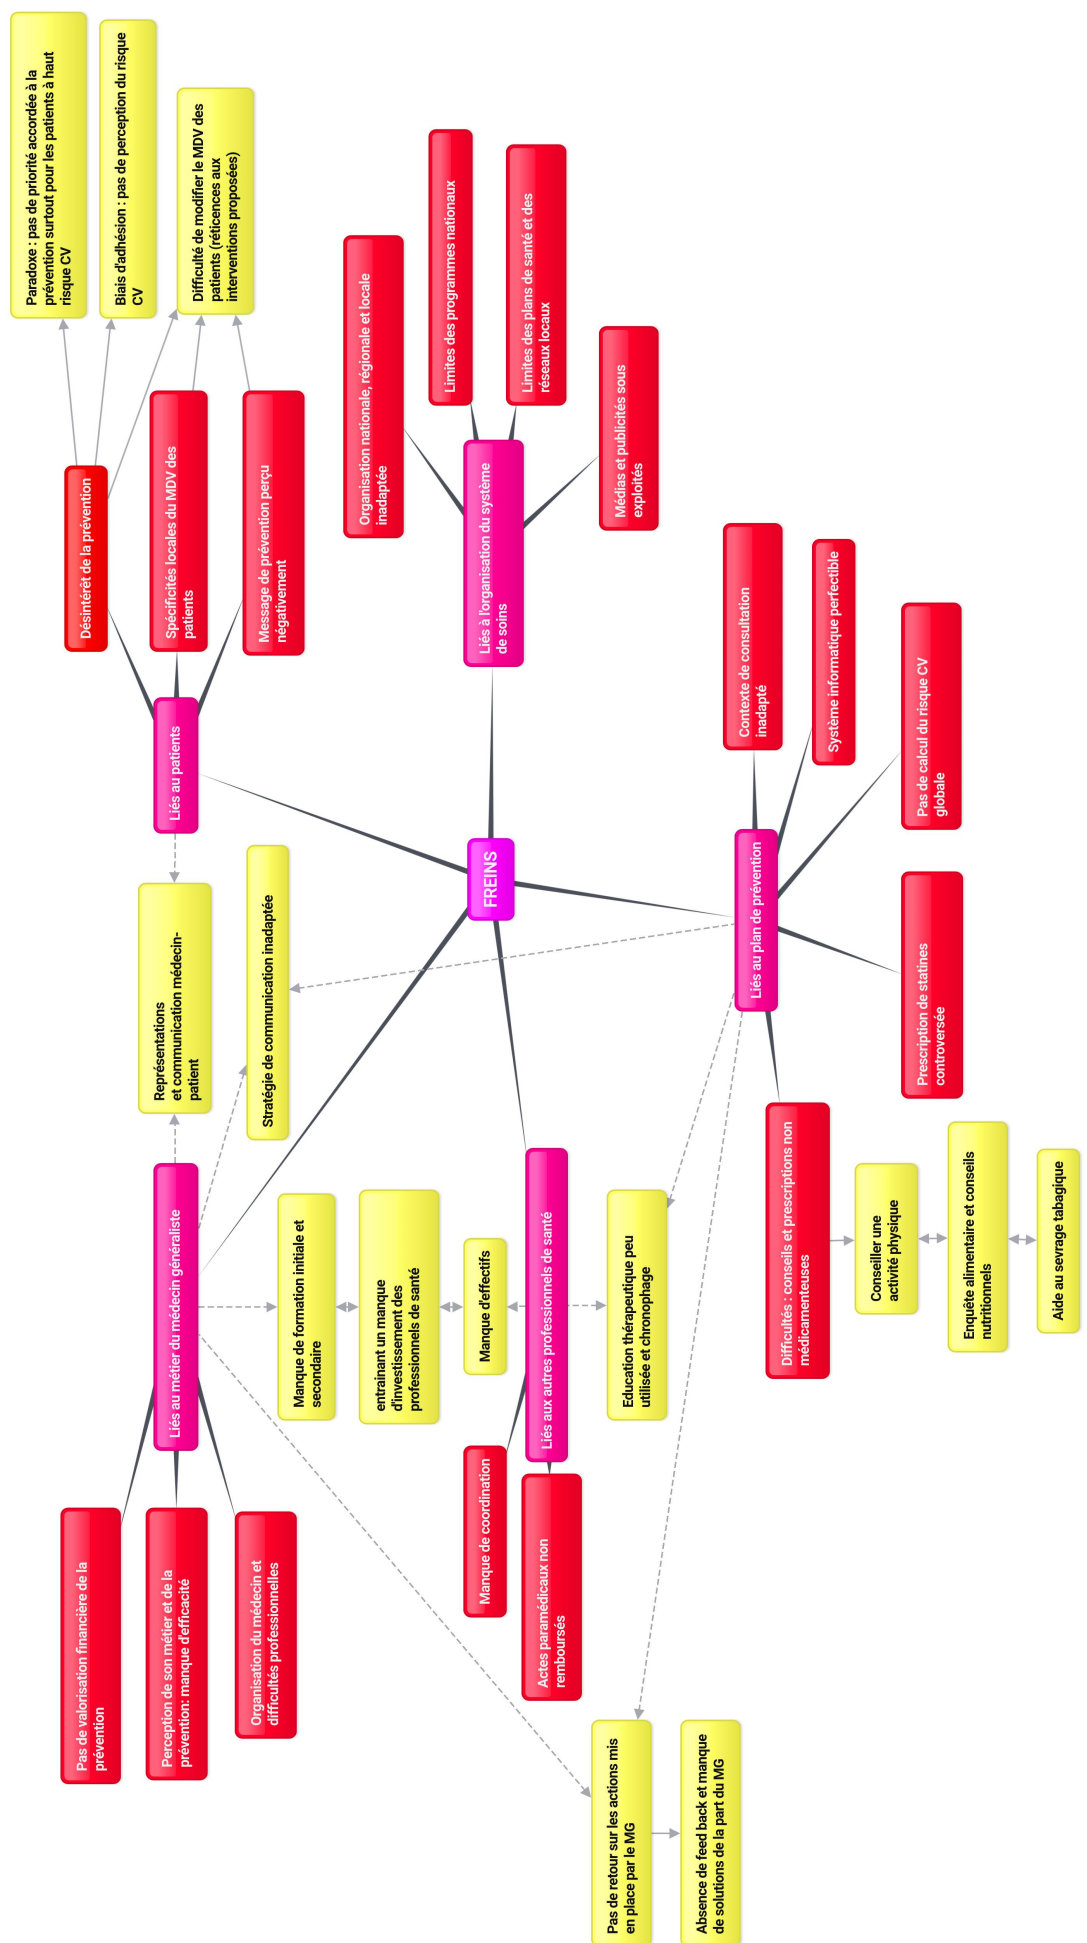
FREINS

Liés au patients

Désintérêt de la prévention

Paradoxe : pas de priorité accordée à la prévention surtout pour les patients à haut risque CV

Biais d'adhésion : pas de perception du risque CV

Difficulté de modifier le MDV des patients (réticences aux interventions proposées)

Spécificités locales du MDV des patients

Message de prévention perçu négativement

Représentations et communication médecin-patient

Stratégie de communication inadaptée

Liés à l'organisation du système de soins

Organisation nationale, régionale et locale inadaptée

Limites des programmes nationaux

Limites des plans de santé et des réseaux locaux

Médias et publicités sous exploités

Liés au plan de prévention

Contexte de consultation inadapté

Système informatique perfectible

Pas de calcul du risque CV globale

Prescription de statines controversée

Difficultés : conseils et prescriptions non médicamenteuses

Conseiller une activité physique

Enquête alimentaire et conseils nutritionnels

Aide au sevrage tabagique

Liés au métier du médecin généraliste

Manque de formation initiale et secondaire

entraînant un manque d'investissement des professionnels de santé

Manque d'effectifs

Liés aux autres professionnels de santé

Education thérapeutique peu utilisée et chronophage

Manque de coordination

Actes paramédicaux non remboursés

Pas de valorisation financière de la prévention

Perception de son métier et de la prévention: manque d'efficacité

Organisation du médecin et difficultés professionnelles

Pas de retour sur les actions mis en place par le MG

Absence de feed back et manque de solutions de la part du MG